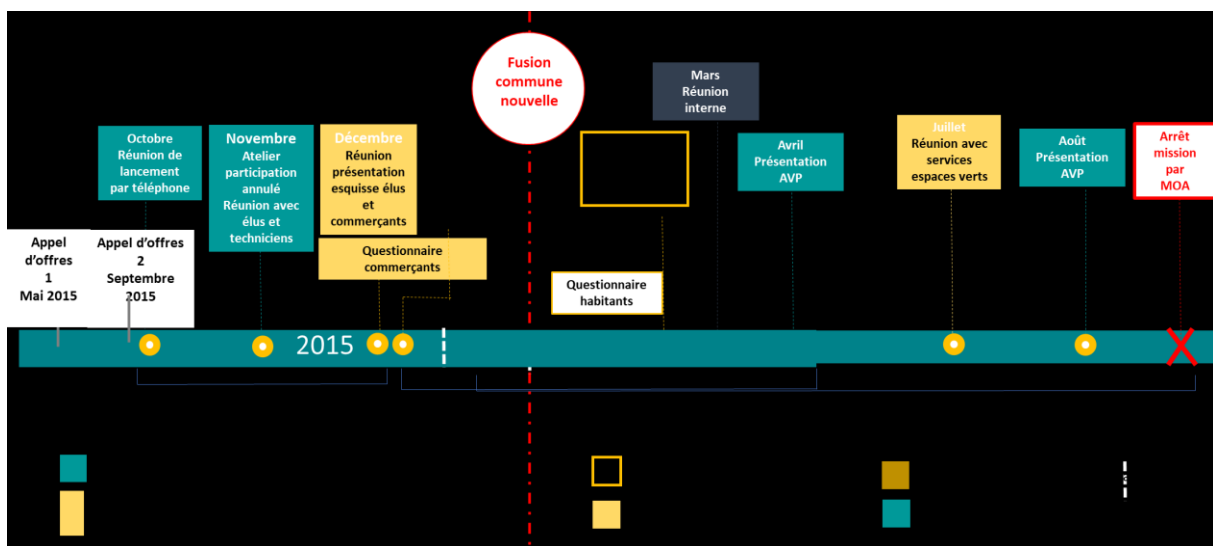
Fusion commune nouvelle

Appel d'offres 1 Mai 2015

Appel d'offres 2 Septembre 2015

Octobre Réunion de lancement par téléphone

Novembre Atelier participation annulé Réunion avec élus et techniciens

Décembre Réunion présentation esquisse élus et commerçants

Questionnaire commerçants

Questionnaire habitants

Mars Réunion interne

Avril Présentation AVP

Juillet Réunion avec services espaces verts

Août Présentation AVP

Arrêt mission par MOA

2015